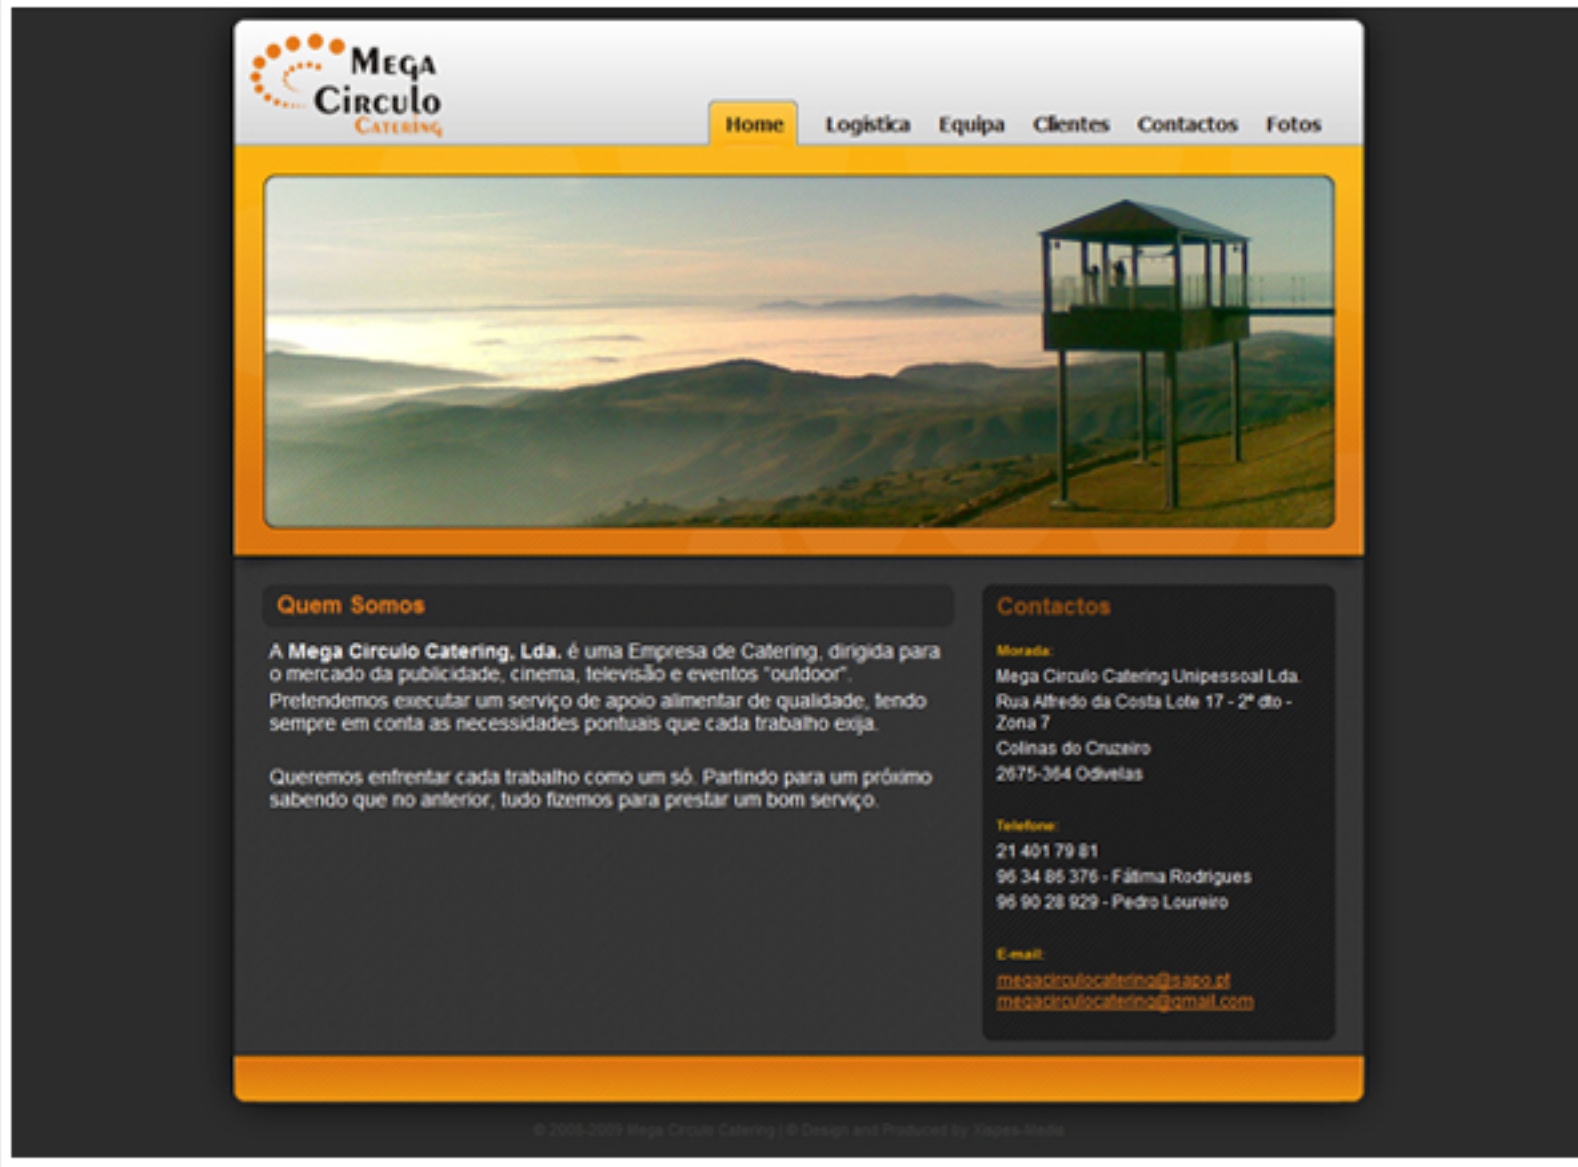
MEGA
CIRCULO
CATERING

Home
Logistica
Equipa
Clientes
Contactos
Fotos

Quem Somos

A **Mega Circulo Catering, Lda.** é uma Empresa de Catering, dirigida para o mercado da publicidade, cinema, televisão e eventos "outdoor". Pretendemos executar um serviço de apoio alimentar de qualidade, tendo sempre em conta as necessidades pontuais que cada trabalho exija.

Queremos enfrentar cada trabalho como um só. Partindo para um próximo sabendo que no anterior, tudo fizemos para prestar um bom serviço.

Contactos

Morada:
Mega Circulo Catering Unipessoal Lda.
Rua Alfredo da Costa Lote 17 - 2º dto - Zona 7
Colinas do Cruzeiro
2675-364 Odivelas

Telefone:
21 401 79 81
96 34 86 376 - Fátima Rodrigues
96 90 28 929 - Pedro Loureiro

E-mail:
megacirculocatering@sapo.pt
megacirculocatering@gmail.com

© 2008-2009 Mega Circulo Catering | © Design and Produced by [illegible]